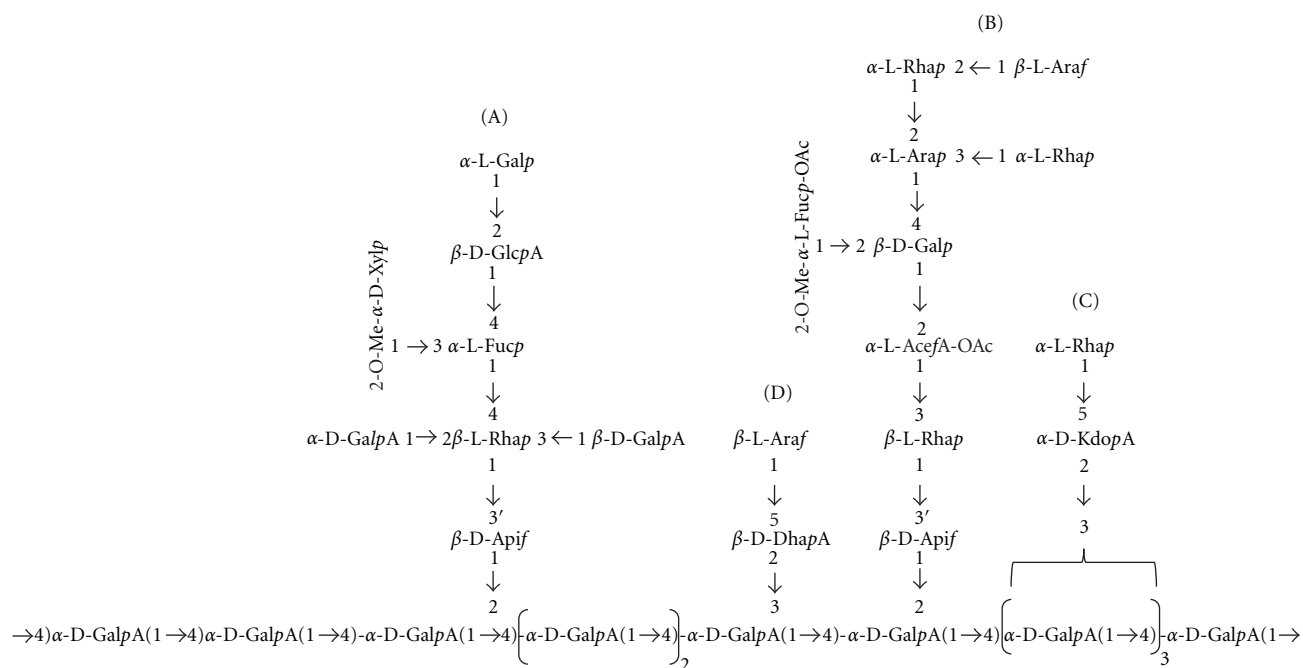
(B)

α-L-Rhap 2 ← 1 β-L-Araf
1
↓
2
α-L-Arap 3 ← 1 α-L-Rhap
1
↓
4
2-O-Me-α-L-Fucp-OAc 1 → 2 β-D-Galp
1
↓
2
α-L-AcefA-OAc
1
↓
3
β-L-Rhap
1
↓
3′
β-D-Apif
1
↓
2

(A)

α-L-Galp
1
↓
2
β-D-GlcpA
1
↓
4
2-O-Me-α-D-Xylp 1 → 3 α-L-Fucp
1
↓
4
α-D-GalpA 1→ 2β-L-Rhap 3 ← 1 β-D-GalpA
1
↓
3′
β-D-Apif
1
↓
2

(D)

β-L-Araf
1
↓
5
β-D-DhapA
2
↓
3

(C)

α-L-Rhap
1
↓
5
α-D-KdopA
2
↓
3

→4)α-D-GalpA(1→4)α-D-GalpA(1→4)-α-D-GalpA(1→4)$(\alpha$-D-GalpA(1→4)$)_2$-α-D-GalpA(1→4)-α-D-GalpA(1→4)$(\alpha$-D-GalpA(1→4)$)_3$-α-D-GalpA(1→